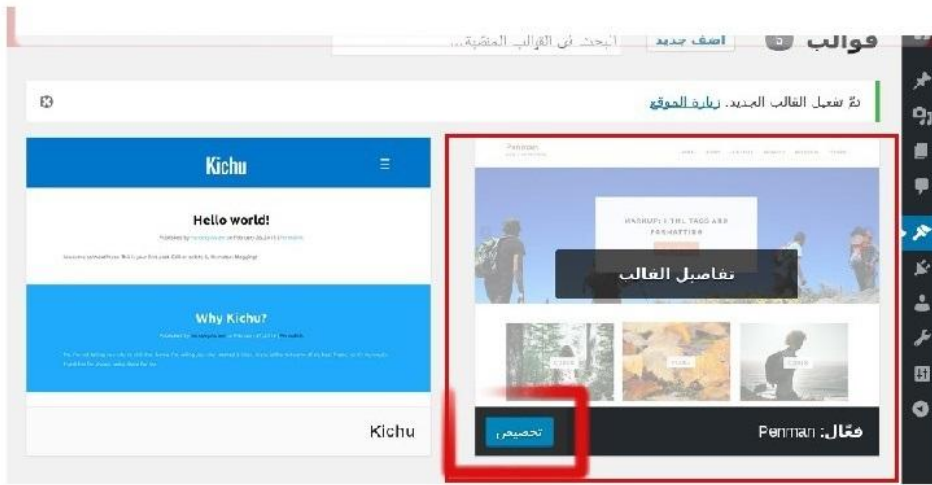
قوالب 5 أضف جديد البحث في القوالب المنصّبة...

تمّ تفعيل القالب الجديد. زيارة الموقع

Penman

MARKUP: HTML TAGS AND FORMATTING

تفاصيل القالب

فعّال: Penman

تخصيص

Kichu

Hello world!

Why Kichu?

Kichu